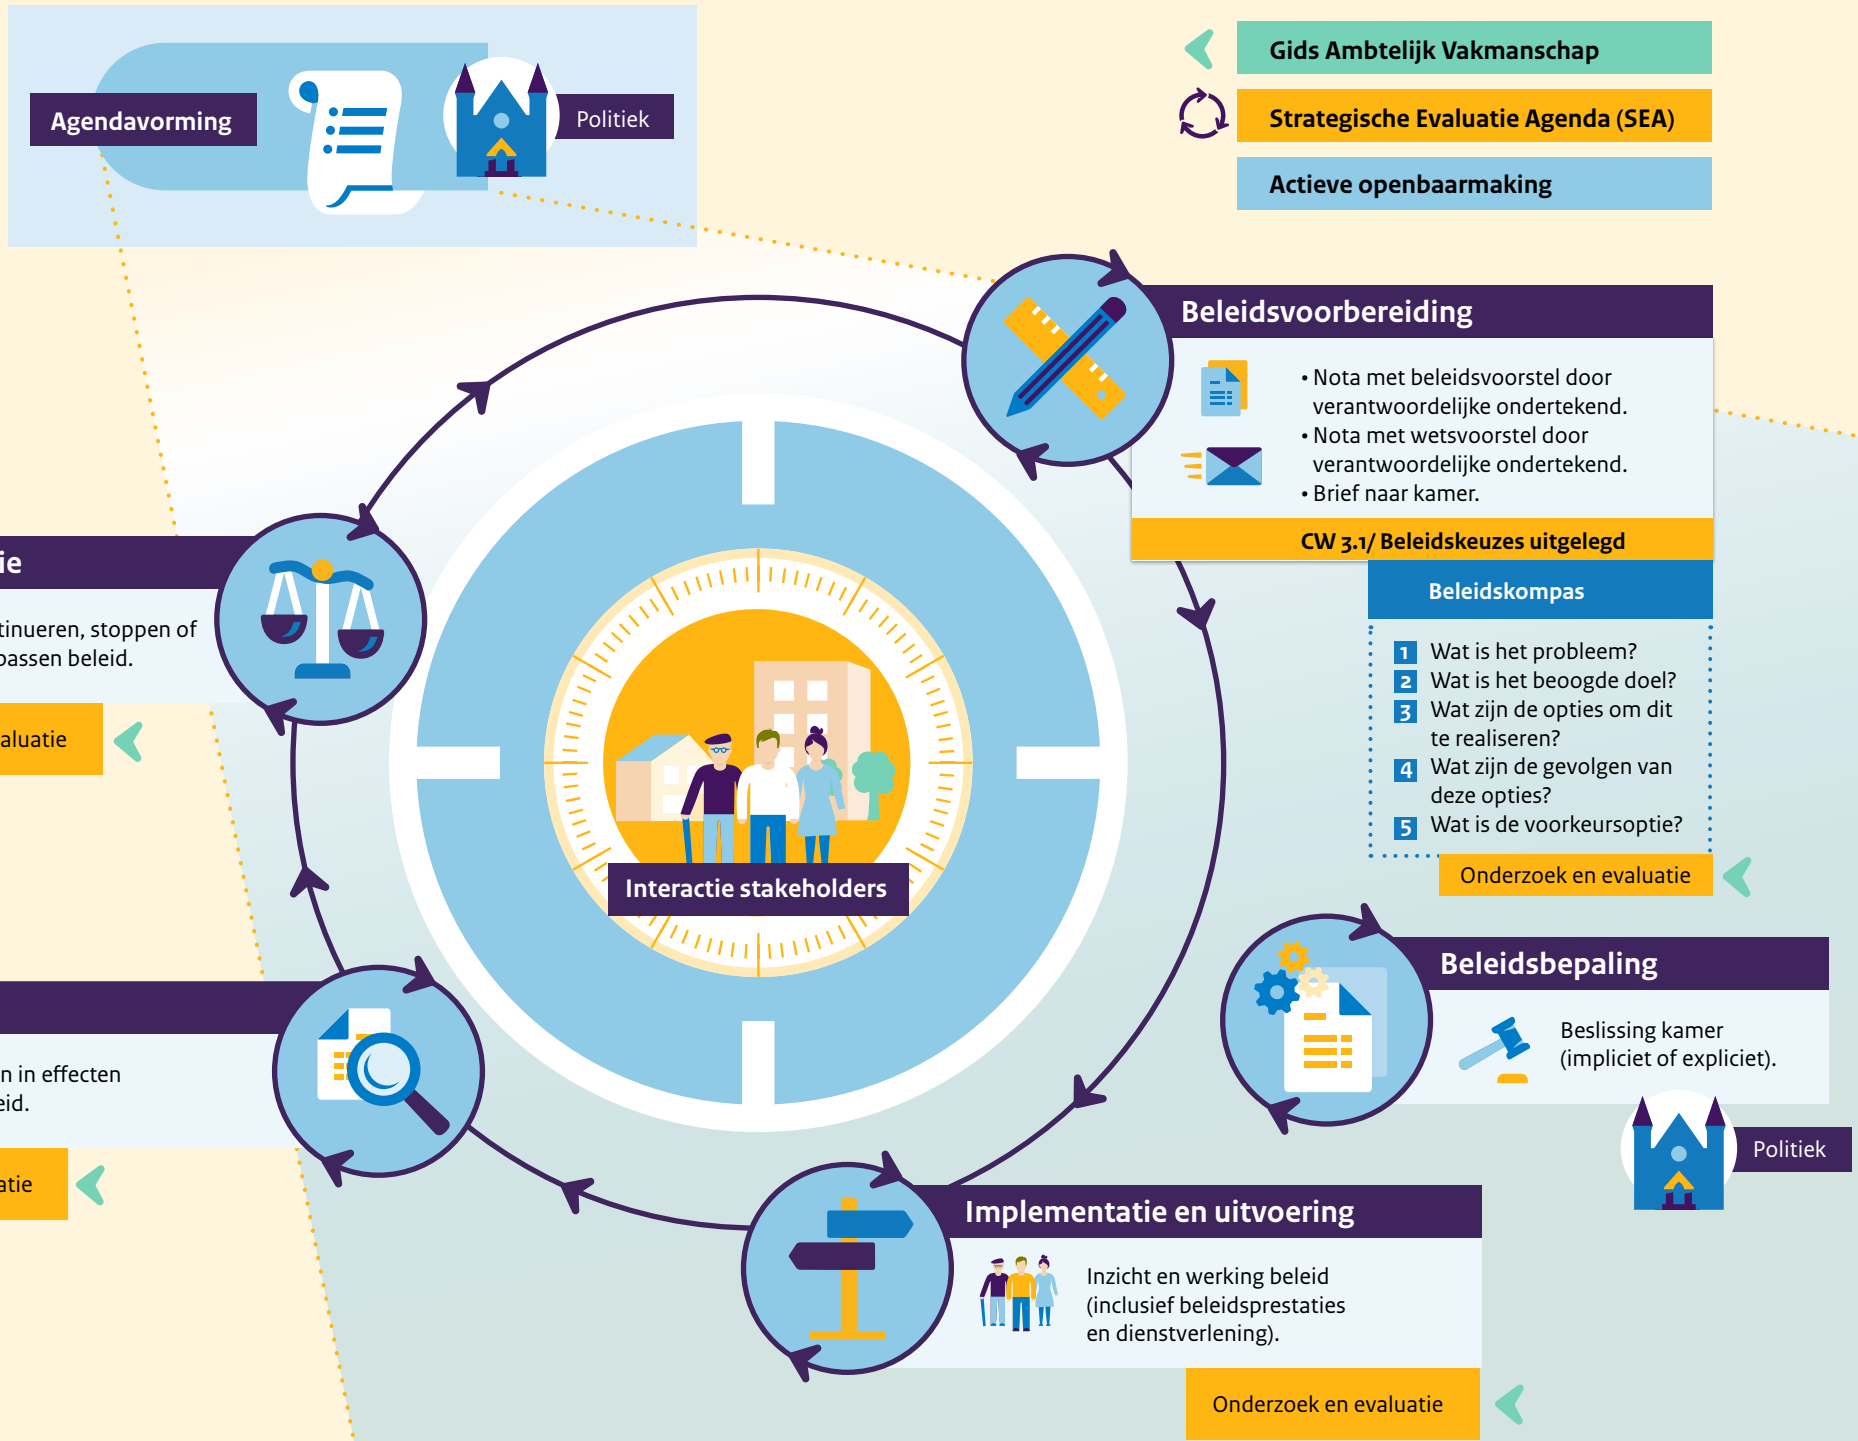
Agendavorming

Politiek

Gids Ambtelijk Vakmanschap

Strategische Evaluatie Agenda (SEA)

Actieve openbaarmaking

Beleidsvoorbereiding

• Nota met beleidsvoorstel door verantwoordelijke ondertekend.
• Nota met wetsvoorstel door verantwoordelijke ondertekend.
• Brief naar kamer.

CW 3.1/ Beleidskeuzes uitgelegd

Beleidskompas

1 Wat is het probleem?
2 Wat is het beoogde doel?
3 Wat zijn de opties om dit te realiseren?
4 Wat zijn de gevolgen van deze opties?
5 Wat is de voorkeursoptie?

Onderzoek en evaluatie

ie

tinueren, stoppen of passen beleid.

aluatie

Interactie stakeholders

Beleidsbepaling

Beslissing kamer (impliciet of expliciet).

Politiek

n in effecten eid.

atie

Implementatie en uitvoering

Inzicht en werking beleid (inclusief beleidsprestaties en dienstverlening).

Onderzoek en evaluatie